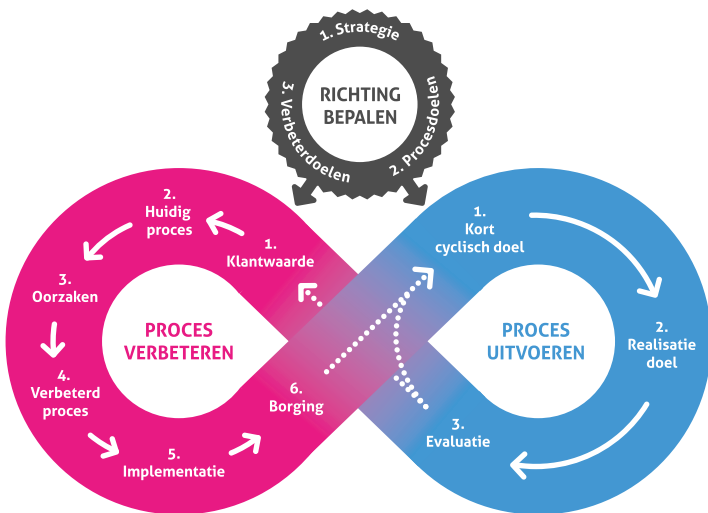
RICHTING BEPALEN

1. Strategie

2. Procesdoelen

3. Verbeterdoelen

PROCES VERBETEREN

1. Klantwaarde

2. Huidig proces

3. Oorzaken

4. Verbeterd proces

5. Implementatie

6. Borging

PROCES UITVOEREN

1. Kort cyclisch doel

2. Realisatie doel

3. Evaluatie